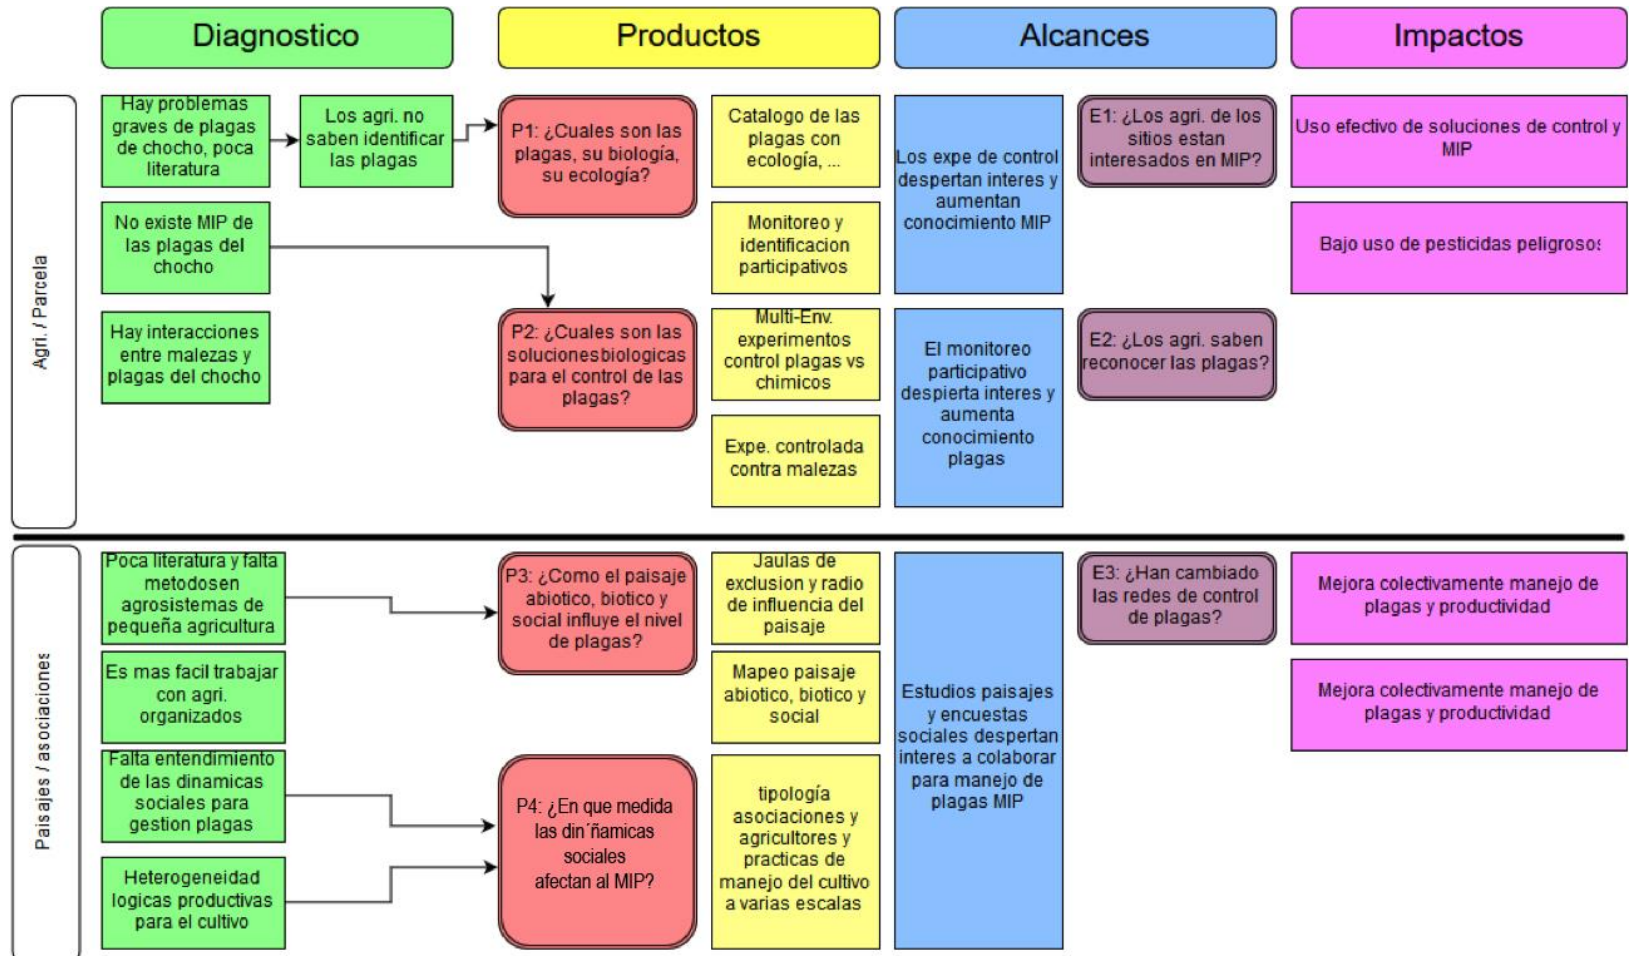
Diagnostico

Productos

Alcances

Impactos

Agri. / Parcela

Hay problemas graves de plagas de chocho, poca literatura

Los agri. no saben identificar las plagas

P1: ¿Cuales son las plagas, su biología, su ecología?

Catalogo de las plagas con ecología, ...

Los expe de control despertan interes y aumentan conocimiento MIP

E1: ¿Los agri. de los sitios estan interesados en MIP?

Uso efectivo de soluciones de control y MIP

No existe MIP de las plagas del chocho

Monitoreo y identificacion participativos

Bajo uso de pesticidas peligrosos

Hay interacciones entre malezas y plagas del chocho

P2: ¿Cuales son las solucionesbiologicas para el control de las plagas?

Multi-Env. experimentos control plagas vs chimicos

El monitoreo participativo despierta interes y aumenta conocimiento plagas

E2: ¿Los agri. saben reconocer las plagas?

Expe. controlada contra malezas

Paisajes / asociaciones

Poca literatura y falta metodosen agrosistemas de pequeña agricultura

P3: ¿Como el paisaje abiotico, biotico y social influye el nivel de plagas?

Jaulas de exclusion y radio de influencia del paisaje

Estudios paisajes y encuestas sociales despertan interes a colaborar para manejo de plagas MIP

E3: ¿Han cambiado las redes de control de plagas?

Mejora colectivamente manejo de plagas y productividad

Es mas facil trabajar con agri. organizados

Mapeo paisaje abiotico, biotico y social

Mejora colectivamente manejo de plagas y productividad

Falta entendimiento de las dinamicas sociales para gestion plagas

P4: ¿En que medida las din ̈ńamicas sociales afectan al MIP?

tipología asociaciones y agricultores y practicas de manejo del cultivo a varias escalas

Heterogeneidad logicas productivas para el cultivo